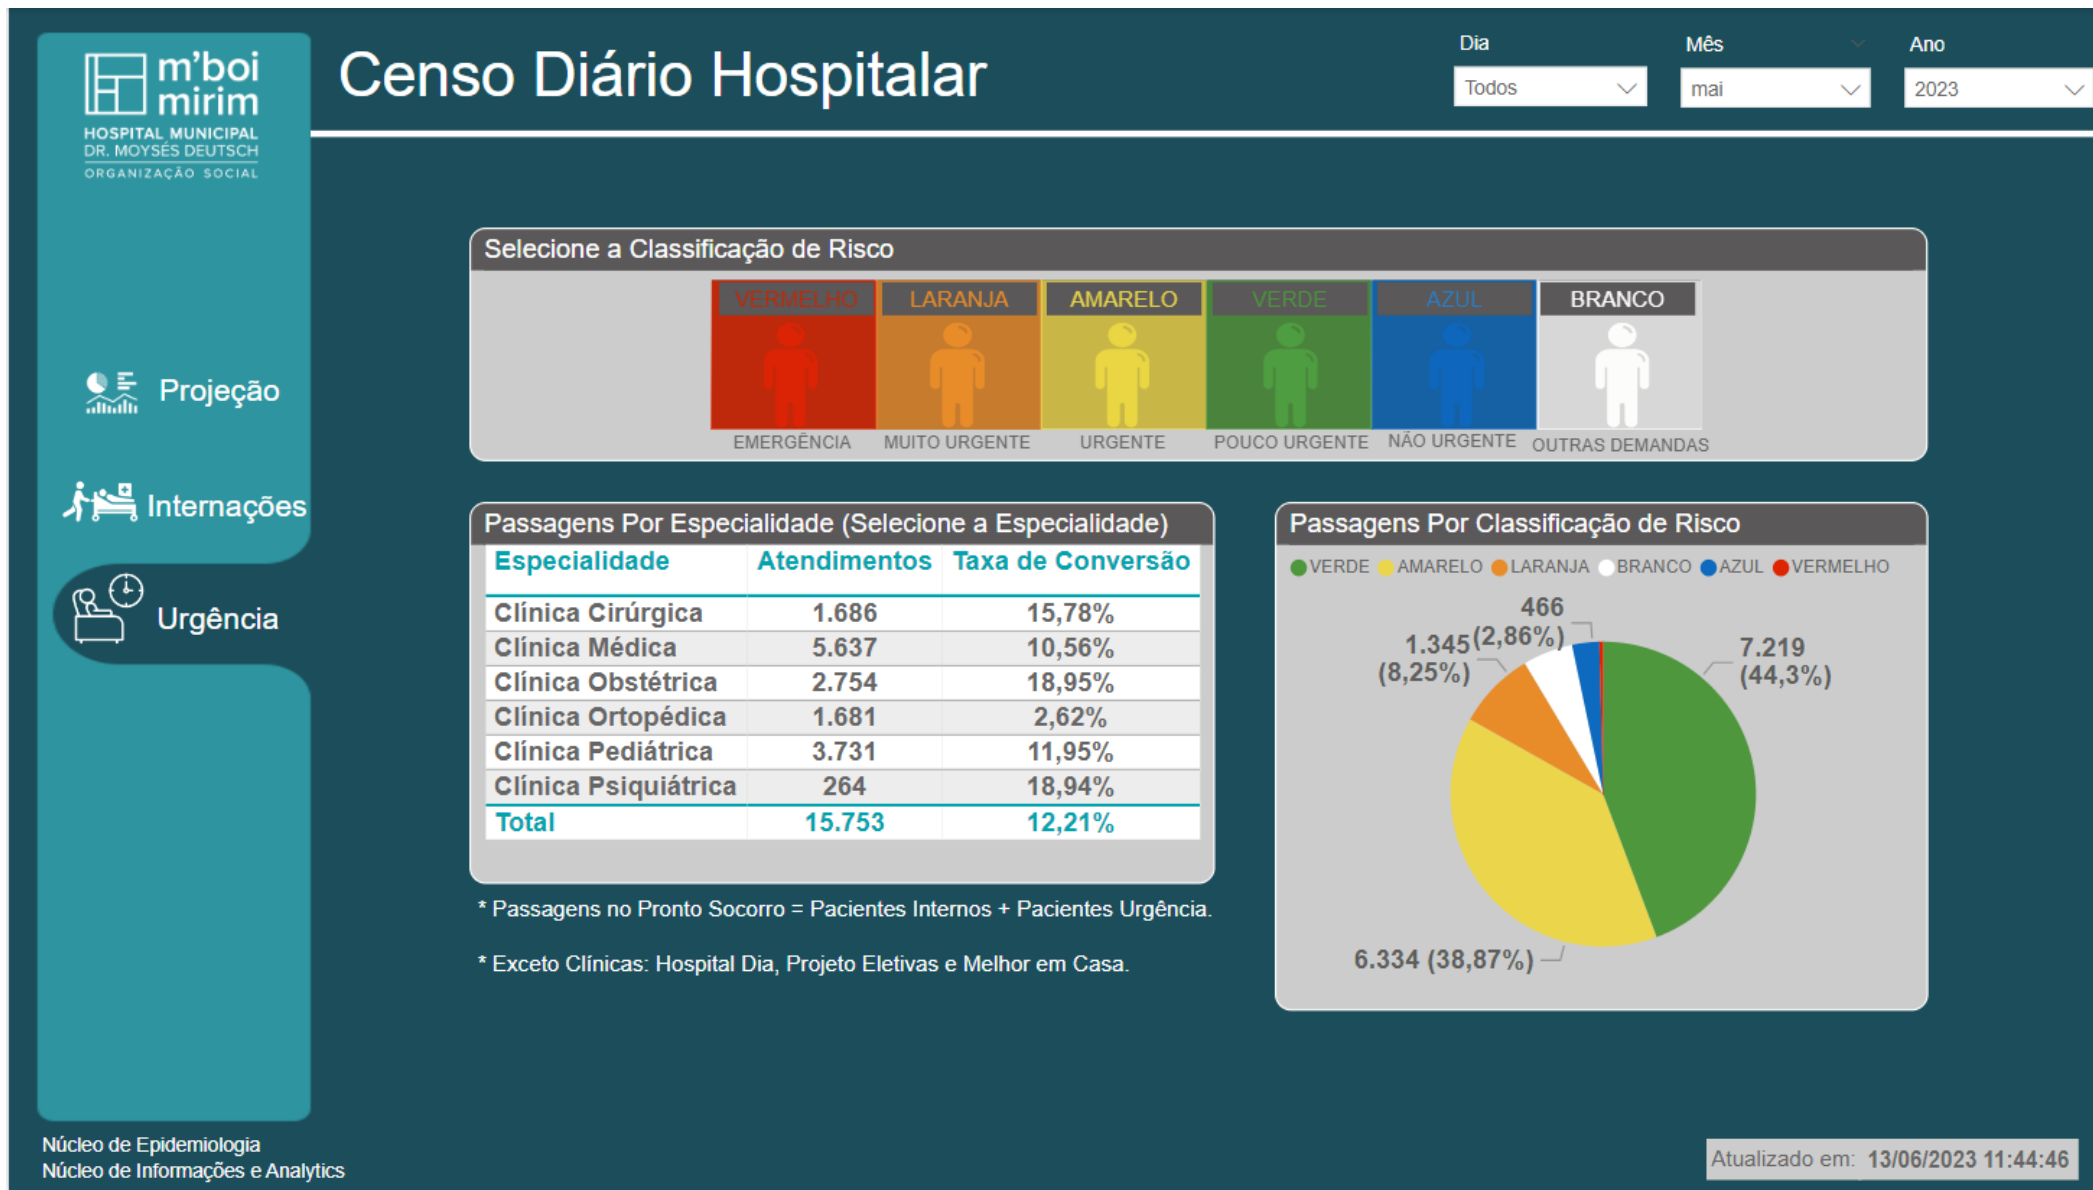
m'boi mirim
HOSPITAL MUNICIPAL
DR. MOYSÉS DEUTSCH
ORGANIZAÇÃO SOCIAL

Censo Diário Hospitalar

Dia
Todos
Mês
mai
Ano
2023

Projeção
Internações
Urgência

Selecione a Classificação de Risco

VERMELHO
EMERGÊNCIA
LARANJA
MUITO URGENTE
AMARELO
URGENTE
VERDE
POUCO URGENTE
AZUL
NÃO URGENTE
BRANCO
OUTRAS DEMANDAS

Passagens Por Especialidade (Selecione a Especialidade)

| Especialidade | Atendimentos | Taxa de Conversão |
|---|---|---|
| Clínica Cirúrgica | 1.686 | 15,78% |
| Clínica Médica | 5.637 | 10,56% |
| Clínica Obstétrica | 2.754 | 18,95% |
| Clínica Ortopédica | 1.681 | 2,62% |
| Clínica Pediátrica | 3.731 | 11,95% |
| Clínica Psiquiátrica | 264 | 18,94% |
| Total | 15.753 | 12,21% |

* Passagens no Pronto Socorro = Pacientes Internos + Pacientes Urgência.

* Exceto Clínicas: Hospital Dia, Projeto Eletivas e Melhor em Casa.

Passagens Por Classificação de Risco

VERDE AMARELO LARANJA BRANCO AZUL VERMELHO

466 (2,86%)
1.345 (8,25%)
7.219 (44,3%)
6.334 (38,87%)

Núcleo de Epidemiologia
Núcleo de Informações e Analytics

Atualizado em: 13/06/2023 11:44:46